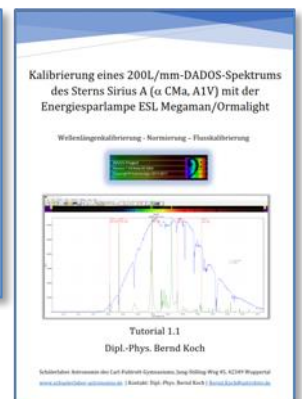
Kalibrierung eines 200L/mm-DADOS-Spektrums des Sterns Sirius A (α CMa, A1V) mit der Energiesparlampe ESL Megaman/Ormalight

Wellenlängenkalibrierung - Normierung - Flusskalibrierung

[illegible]

Tutorial 1.1
Dipl.-Phys. Bernd Koch

Schülerlabor Astronomie des Carl-Fuhlrott-Gymnasiums, Jung-Stilling-Weg 45, 42349 Wuppertal
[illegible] | Kontakt: Dipl.-Phys. Bernd Koch | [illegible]